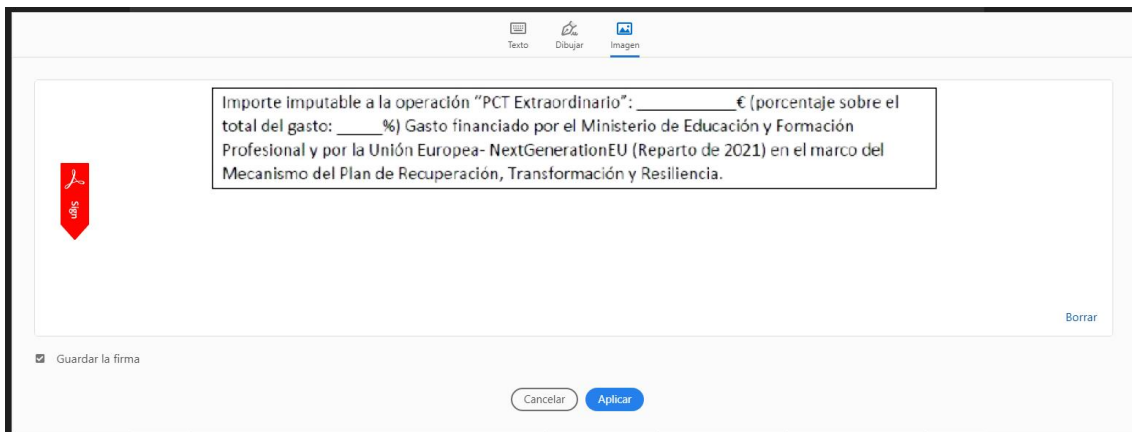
Texto Dibujar Imagen

Importe imputable a la operación "PCT Extraordinario": ___________€ (porcentaje sobre el total del gasto: _____%) Gasto financiado por el Ministerio de Educación y Formación Profesional y por la Unión Europea- NextGenerationEU (Reparto de 2021) en el marco del Mecanismo del Plan de Recuperación, Transformación y Resiliencia.

Sign

Borrar

Guardar la firma

Cancelar Aplicar